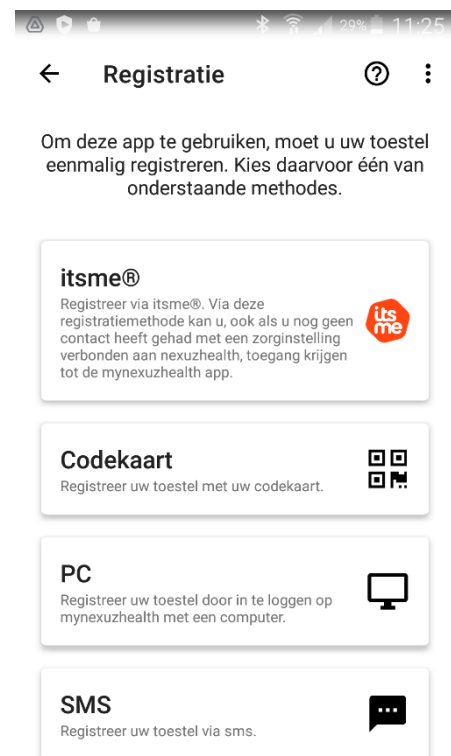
29% 11:25

Registratie

Om deze app te gebruiken, moet u uw toestel eenmalig registreren. Kies daarvoor één van onderstaande methodes.

itsme®
Registreer via itsme®. Via deze registratiemethode kan u, ook als u nog geen contact heeft gehad met een zorginstelling verbonden aan nexuzhealth, toegang krijgen tot de mynexuzhealth app.

its me

Codekaart
Registreer uw toestel met uw codekaart.

PC
Registreer uw toestel door in te loggen op mynexuzhealth met een computer.

SMS
Registreer uw toestel via sms.